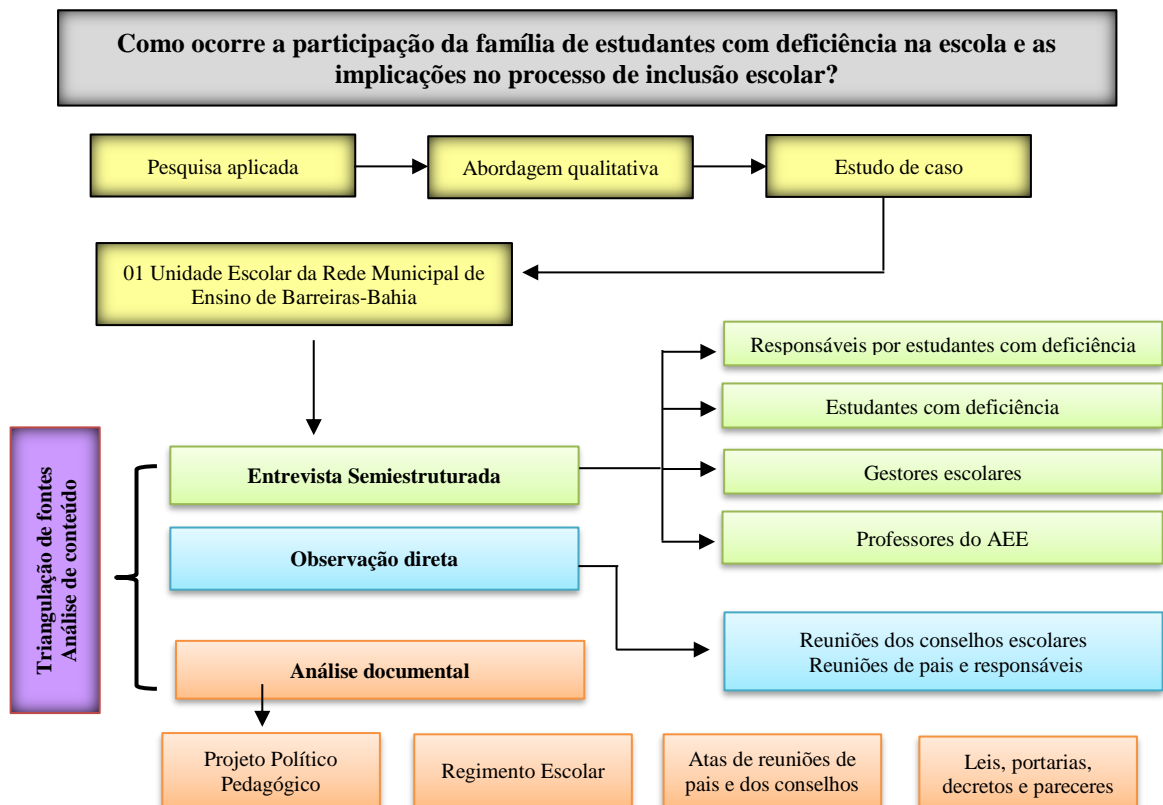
Como ocorre a participação da família de estudantes com deficiência na escola e as implicações no processo de inclusão escolar?

Pesquisa aplicada

Abordagem qualitativa

Estudo de caso

01 Unidade Escolar da Rede Municipal de Ensino de Barreiras-Bahia

Responsáveis por estudantes com deficiência

Estudantes com deficiência

Gestores escolares

Professores do AEE

Triangulação de fontes
Análise de conteúdo

Entrevista Semiestruturada

Observação direta

Análise documental

Reuniões dos conselhos escolares
Reuniões de pais e responsáveis

Projeto Político Pedagógico

Regimento Escolar

Atas de reuniões de pais e dos conselhos

Leis, portarias, decretos e pareceres